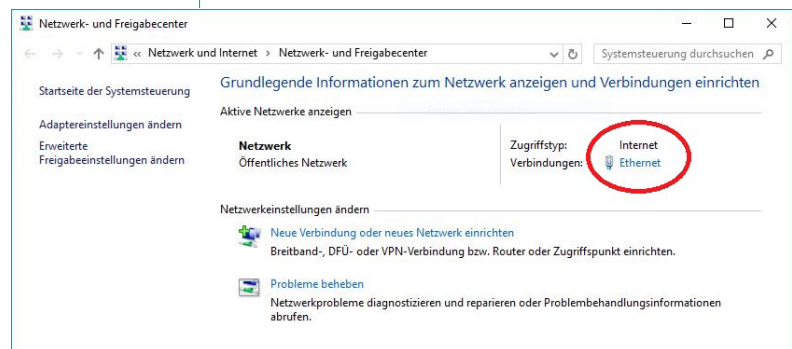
Netzwerk- und Freigabecenter

« Netzwerk und Internet › Netzwerk- und Freigabecenter

Systemsteuerung durchsuchen

Startseite der Systemsteuerung

Adaptereinstellungen ändern

Erweiterte Freigabeeinstellungen ändern

Grundlegende Informationen zum Netzwerk anzeigen und Verbindungen einrichten

Aktive Netzwerke anzeigen

Netzwerk
Öffentliches Netzwerk

Zugriffstyp: Internet
Verbindungen: Ethernet

Netzwerkeinstellungen ändern

Neue Verbindung oder neues Netzwerk einrichten
Breitband-, DFÜ- oder VPN-Verbindung bzw. Router oder Zugriffspunkt einrichten.

Probleme beheben
Netzwerkprobleme diagnostizieren und reparieren oder Problembehandlungsinformationen abrufen.